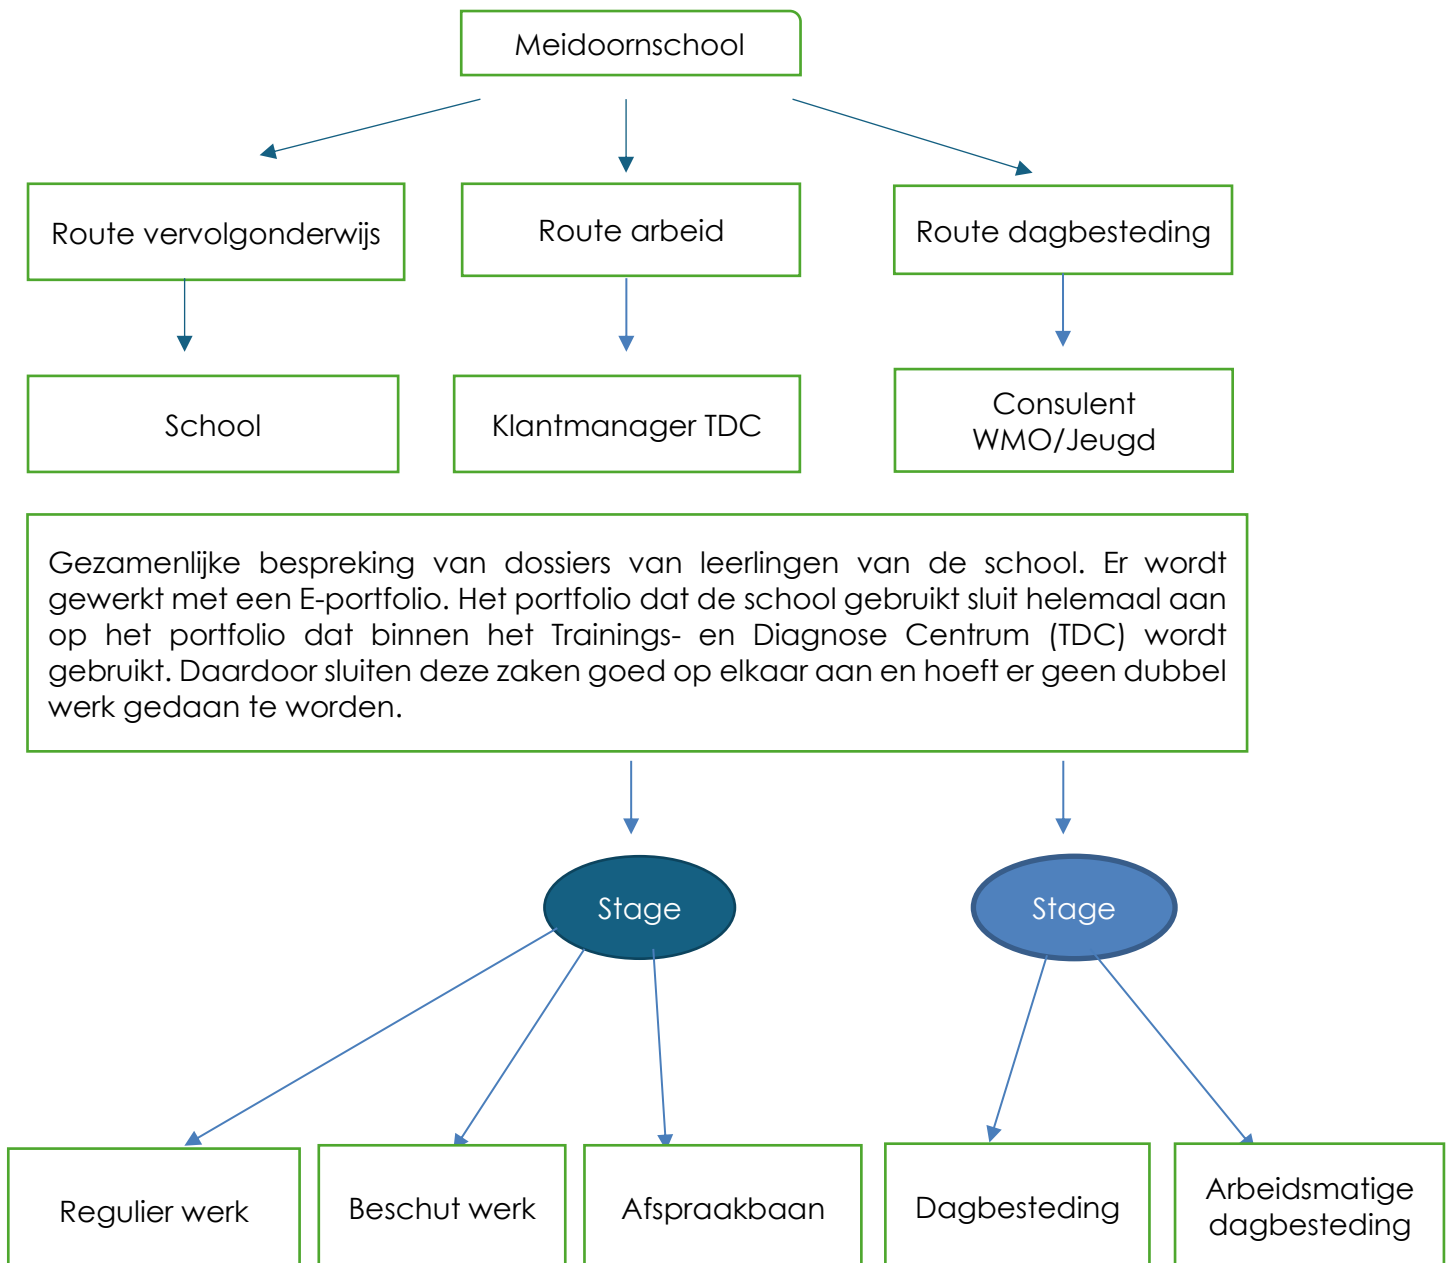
Meidoornschool

Route vervolgonderwijs

Route arbeid

Route dagbesteding

School

Klantmanager TDC

Consulent WMO/Jeugd

Gezamenlijke bespreking van dossiers van leerlingen van de school. Er wordt gewerkt met een E-portfolio. Het portfolio dat de school gebruikt sluit helemaal aan op het portfolio dat binnen het Trainings- en Diagnose Centrum (TDC) wordt gebruikt. Daardoor sluiten deze zaken goed op elkaar aan en hoeft er geen dubbel werk gedaan te worden.

Stage

Stage

Regulier werk

Beschut werk

Afspraakbaan

Dagbesteding

Arbeidsmatige dagbesteding